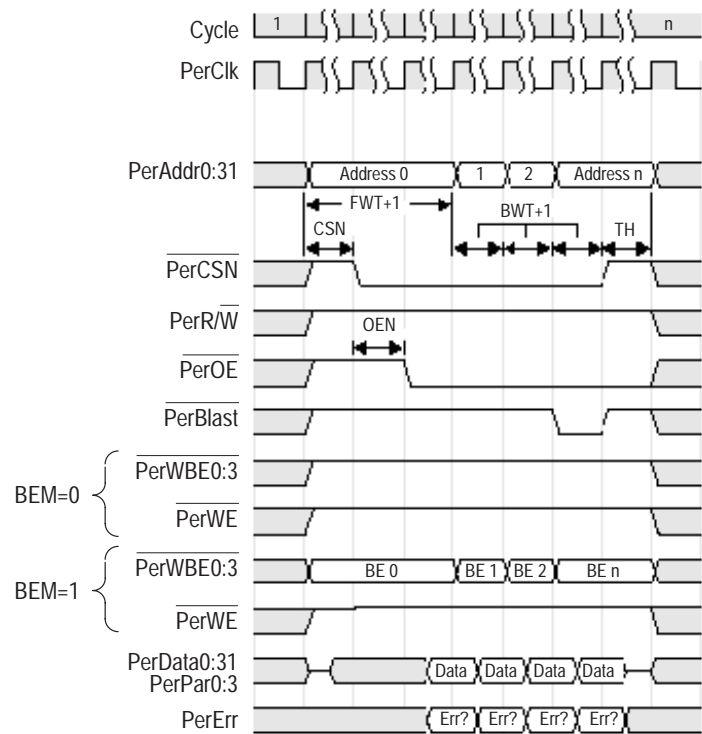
Cycle
1
n
PerClk
PerAddr0:31
Address 0
1
2
Address n
FWT+1
BWT+1
CSN
TH
$\overline{\text{PerCSN}}$
PerR/$\overline{\text{W}}$
OEN
$\overline{\text{PerOE}}$
$\overline{\text{PerBlast}}$
BEM=0
$\overline{\text{PerWBE0:3}}$
$\overline{\text{PerWE}}$
BEM=1
$\overline{\text{PerWBE0:3}}$
BE 0
BE 1
BE 2
BE n
$\overline{\text{PerWE}}$
PerData0:31
PerPar0:3
Data
Data
Data
Data
PerErr
Err?
Err?
Err?
Err?